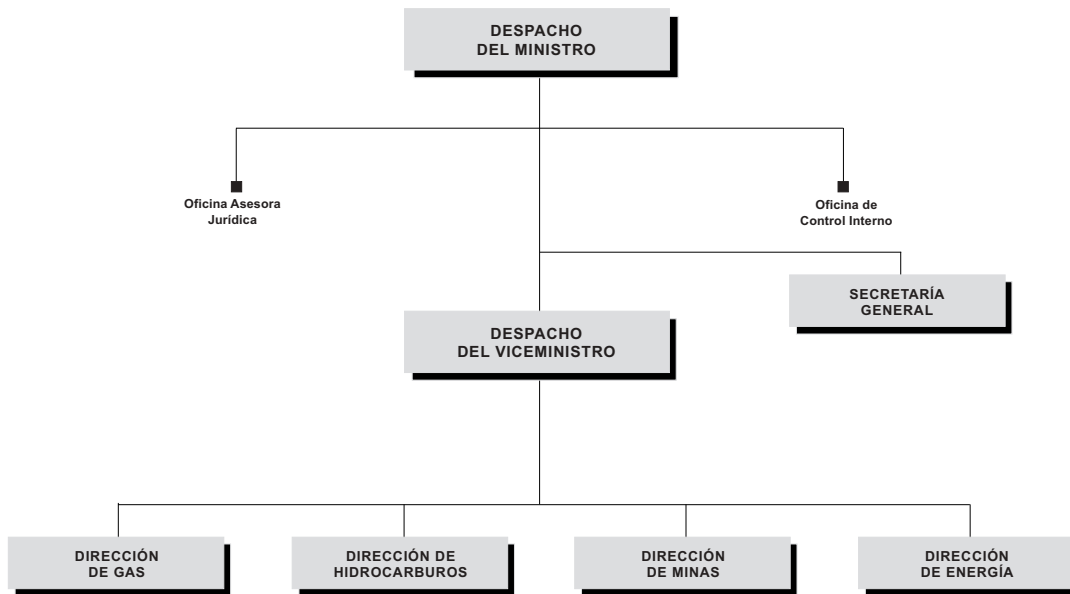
DESPACHO DEL MINISTRO

Oficina Asesora Jurídica

Oficina de Control Interno

SECRETARÍA GENERAL

DESPACHO DEL VICEMINISTRO

DIRECCIÓN DE GAS

DIRECCIÓN DE HIDROCARBUROS

DIRECCIÓN DE MINAS

DIRECCIÓN DE ENERGÍA